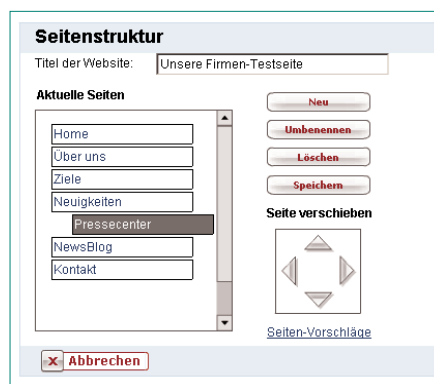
Seitenstruktur

Titel der Website: Unsere Firmen-Testseite

Aktuelle Seiten

Home
Über uns
Ziele
Neuigkeiten
Pressecenter
NewsBlog
Kontakt

Neu
Umbenennen
Löschen
Speichern

Seite verschieben

Seiten-Vorschläge

Abbrechen